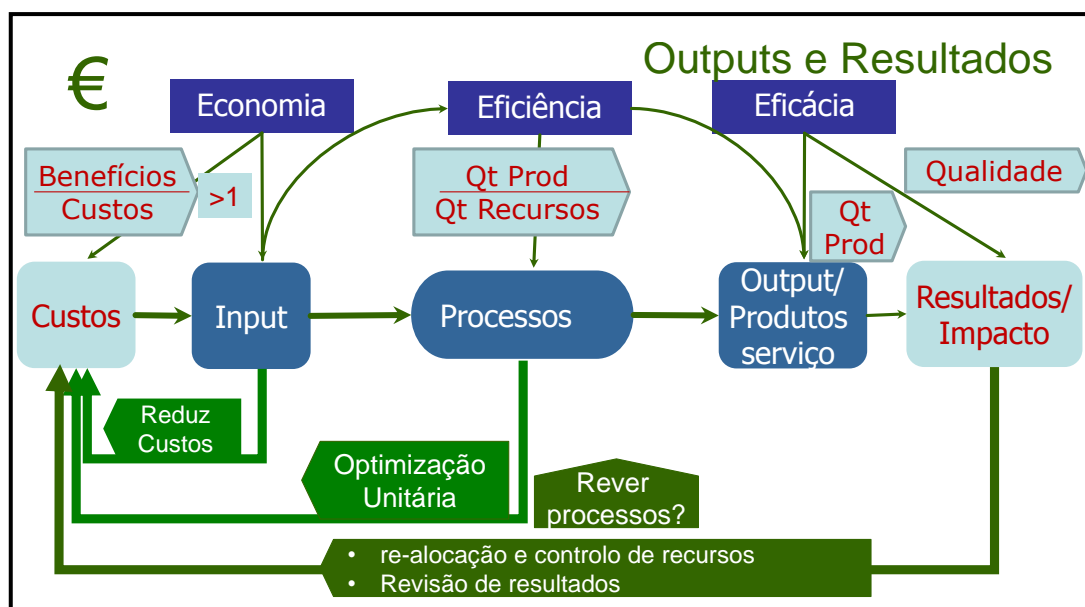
€

Outputs e Resultados

Economia

Eficiência

Eficácia

$\frac{\text{Benefícios}}{\text{Custos}}$ >1

$\frac{\text{Qt Prod}}{\text{Qt Recursos}}$

Qualidade

Qt Prod

Custos

Input

Processos

Output/ Produtos serviço

Resultados/ Impacto

Reduz Custos

Optimização Unitária

Rever processos?

• re-alocação e controlo de recursos
• Revisão de resultados